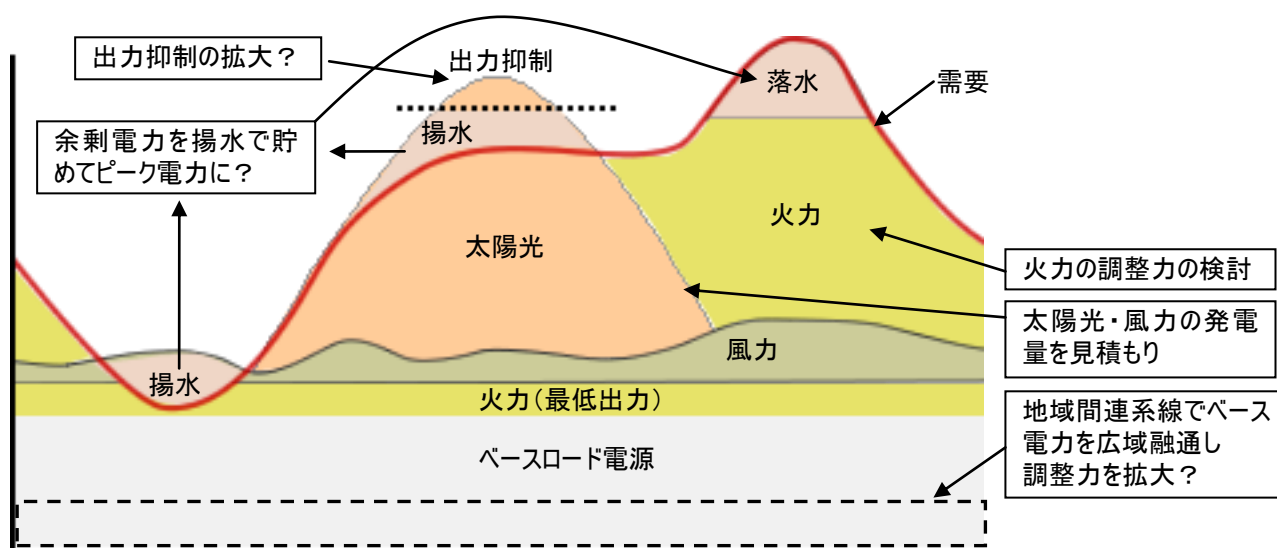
出力抑制の拡大？

出力抑制

落水

需要

余剰電力を揚水で貯めてピーク電力に？

揚水

火力

太陽光

火力の調整力の検討

太陽光・風力の発電量を見積もり

風力

揚水

火力（最低出力）

地域間連系線でベース電力を広域融通し調整力を拡大？

ベースロード電源